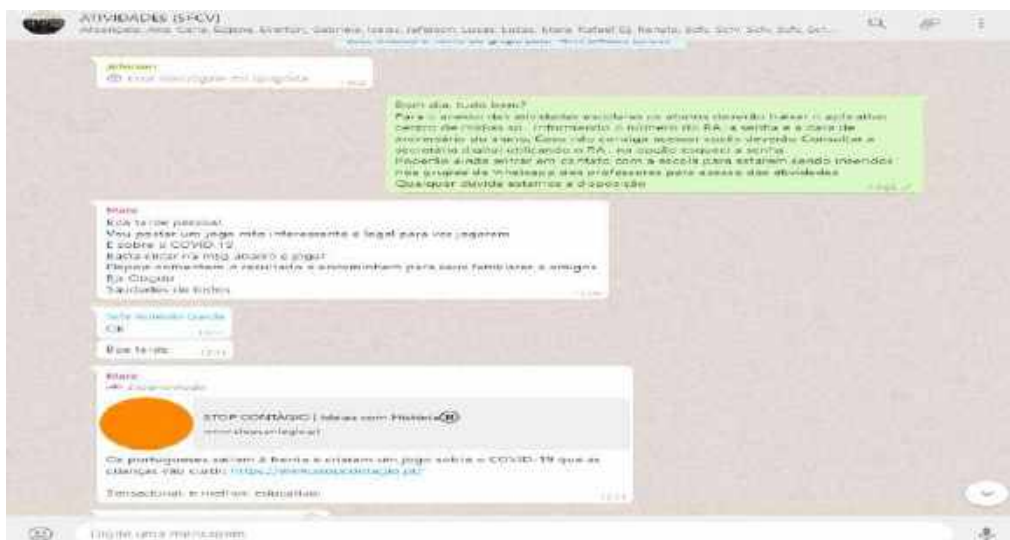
ATIVIDADES (SFCV)
Alcantara, Ana, Carla, Edgard, Everton, Gabriela, Isaac, Jefferson, Lucas, Luiza, Maria, Rafael Bj, Renata, Sofs, Scrr, Scfs, Sofs, Sct...

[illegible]

Bom dia, tudo bem?
Para o acesso das atividades escolares os alunos deverão baixar o aplicativo centro de mídias sp , informando o número do RA, a senha e a data de aniversário do aluno. Caso não consiga acessar vocês deverão Consultar a secretaria digital utilizando o RA , na opção esqueci a senha.
Importante ainda entrar em contato com a escola para estarem sendo inseridos nos grupos de whatsapp dos professores para acesso das atividades.
Qualquer dúvida estamos à disposição

Maria
Boa tarde pessoal
Vou postar um jogo muito interessante e legal para vcs jogarem
E sobre o COVID 19
Basta clicar na msg abaixo e jogar
Depois comentem o resultado e encaminhem para seus familiares e amigos
Ela Clique
Saudades de todos

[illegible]
Ok

Boa tarde

Maria
Encaminhada

STOP CONTÁGIO | Ideias com História
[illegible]

Os portugueses saíram à frente e criaram um jogo sobre o COVID-19 que as crianças vão curtir https://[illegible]stopcontagio.pt/

Sensacional, e melhor, educativo

Digite uma mensagem